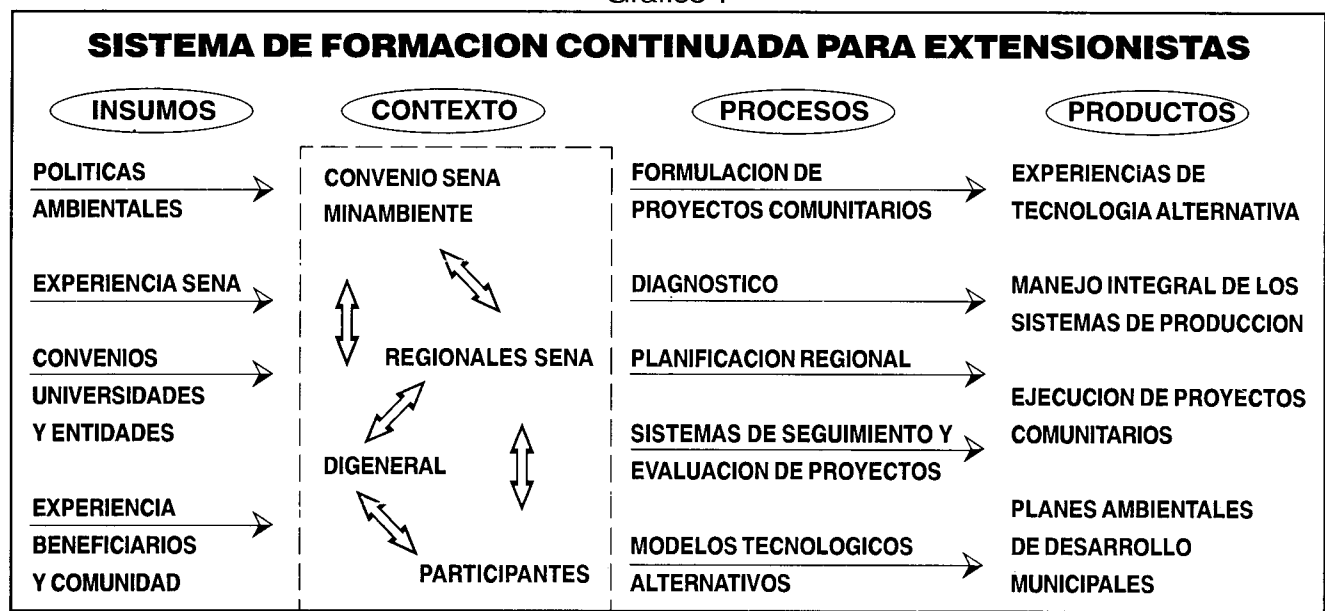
Gráfico 1

SISTEMA DE FORMACION CONTINUADA PARA EXTENSIONISTAS

INSUMOS

POLITICAS AMBIENTALES

EXPERIENCIA SENA

CONVENIOS UNIVERSIDADES Y ENTIDADES

EXPERIENCIA BENEFICIARIOS Y COMUNIDAD

CONTEXTO

CONVENIO SENA MINAMBIENTE

REGIONALES SENA

DIGENERAL

PARTICIPANTES

PROCESOS

FORMULACION DE PROYECTOS COMUNITARIOS

DIAGNOSTICO

PLANIFICACION REGIONAL

SISTEMAS DE SEGUIMIENTO Y EVALUACION DE PROYECTOS

MODELOS TECNOLOGICOS ALTERNATIVOS

PRODUCTOS

EXPERIENCIAS DE TECNOLOGIA ALTERNATIVA

MANEJO INTEGRAL DE LOS SISTEMAS DE PRODUCCION

EJECUCION DE PROYECTOS COMUNITARIOS

PLANES AMBIENTALES DE DESARROLLO MUNICIPALES